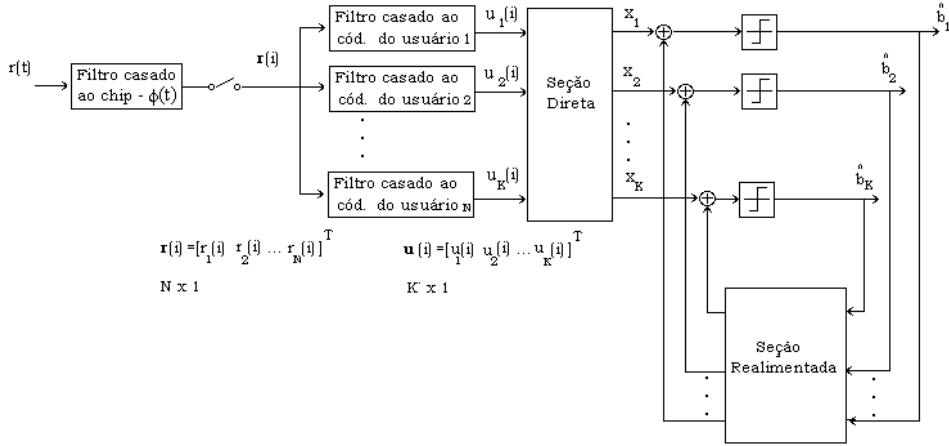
r(t)

Filtro casado ao chip - $\phi(t)$

$\mathbf{r}(i)$

Filtro casado ao cód. do usuário 1

Filtro casado ao cód. do usuário 2

Filtro casado ao cód. do usuário N

$u_1(i)$

$u_2(i)$

$u_K(i)$

Seção Direta

$x_1$

$x_2$

$x_K$

$\hat{b}_1$

$\hat{b}_2$

$\hat{b}_K$

$\mathbf{r}(i) = [r_1(i) \;\; r_2(i) \; \ldots \; r_N(i)]^T$

N x 1

$\mathbf{u}(i) = [u_1(i) \;\; u_2(i) \; \ldots \; u_K(i)]^T$

K x 1

Seção Realimentada